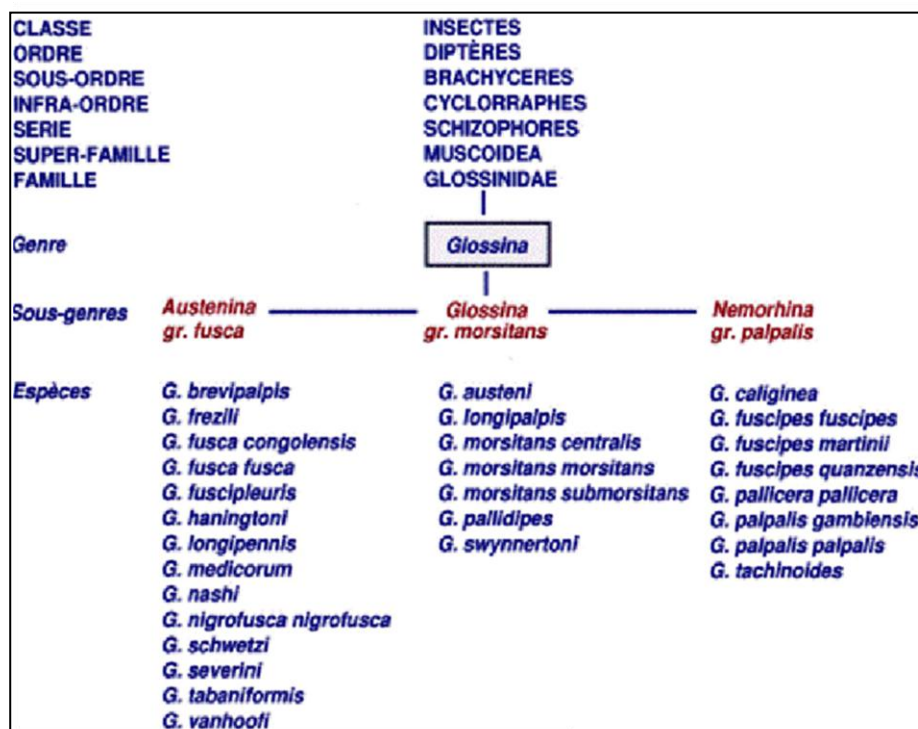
| | |
|---|---|
| CLASSE | INSECTES |
| ORDRE | DIPTÈRES |
| SOUS-ORDRE | BRACHYCERES |
| INFRA-ORDRE | CYCLORRAPHES |
| SERIE | SCHIZOPHORES |
| SUPER-FAMILLE | MUSCOIDEA |
| FAMILLE | GLOSSINIDAE |

Genre Glossina

Sous-genres

Austenina gr. fusca

Glossina gr. morsitans

Nemorhina gr. palpalis

Espèces

G. brevipalpis
G. frezili
G. fusca congolensis
G. fusca fusca
G. fuscipleuris
G. haningtoni
G. longipennis
G. medicorum
G. nashi
G. nigrofusca nigrofusca
G. schwetzi
G. severini
G. tabaniformis
G. vanhoofi

G. austeni
G. longipalpis
G. morsitans centralis
G. morsitans morsitans
G. morsitans submorsitans
G. pallidipes
G. swynnertoni

G. caliginea
G. fuscipes fuscipes
G. fuscipes martinii
G. fuscipes quanzensis
G. pallicera pallicera
G. palpalis gambiensis
G. palpalis palpalis
G. tachinoides